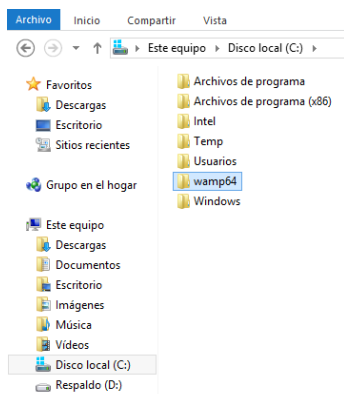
Archivo Inicio Compartir Vista

Este equipo › Disco local (C:) ›

Favoritos
Descargas
Escritorio
Sitios recientes

Grupo en el hogar

Este equipo
Descargas
Documentos
Escritorio
Imágenes
Música
Vídeos
Disco local (C:)
Respaldo (D:)

Archivos de programa
Archivos de programa (x86)
Intel
Temp
Usuarios
wamp64
Windows